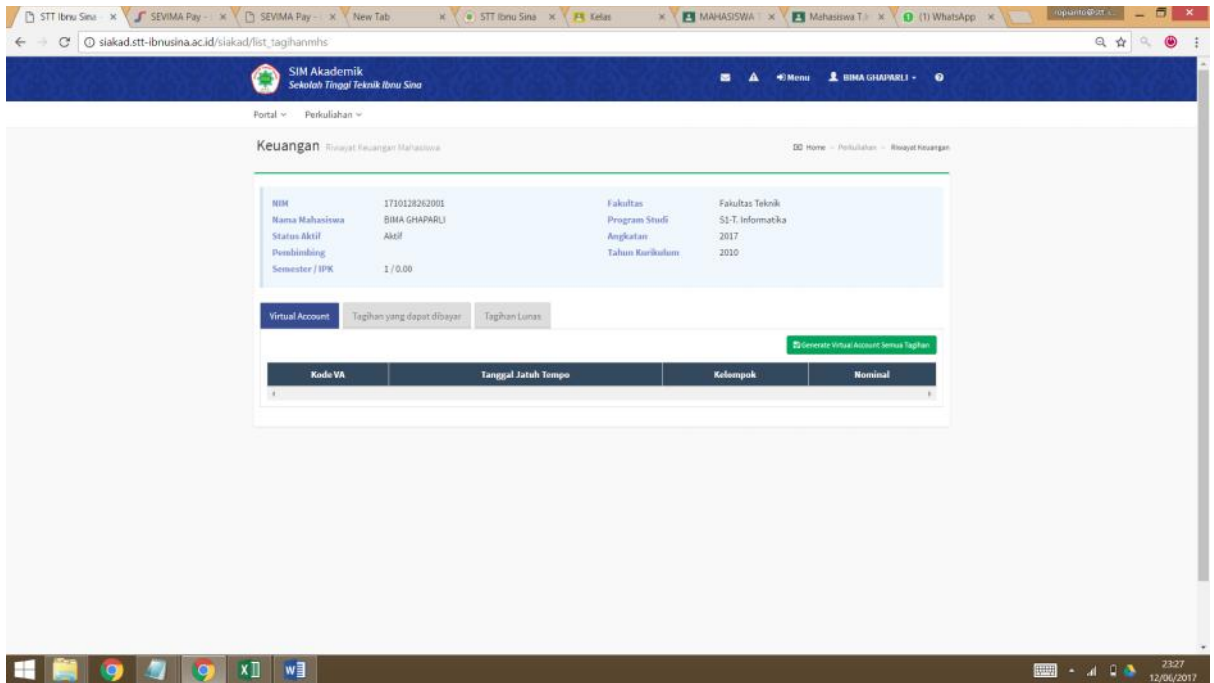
STT Ibnu Sina ×  SEVIMA Pay - ×  SEVIMA Pay - ×  New Tab ×  STT Ibnu Sina ×  Kelas ×  MAHASISWA ×  Mahasiswa T ×  (1) WhatsApp ×
ropianto@stt.

siakad.stt-ibnusina.ac.id/siakad/list_tagihanmhs

SIM Akademik
Sekolah Tinggi Teknik Ibnu Sina

Menu  BIMA GHAPARLI

Portal  Perkuliahan

Keuangan Riwayat Keuangan Mahasiswa

Home » Perkuliahan » Riwayat Keuangan

NIM 1710128262001
Nama Mahasiswa BIMA GHAPARLI
Status Aktif Aktif
Pembimbing
Semester / IPK 1 / 0.00

Fakultas Fakultas Teknik
Program Studi S1-T. Informatika
Angkatan 2017
Tahun Kurikulum 2010

Virtual Account  Tagihan yang dapat dibayar  Tagihan Lunas

Generate Virtual Account Semua Tagihan

| Kode VA | Tanggal Jatuh Tempo | Kelompok | Nominal |
|---|---|---|---|

23:27
12/06/2017